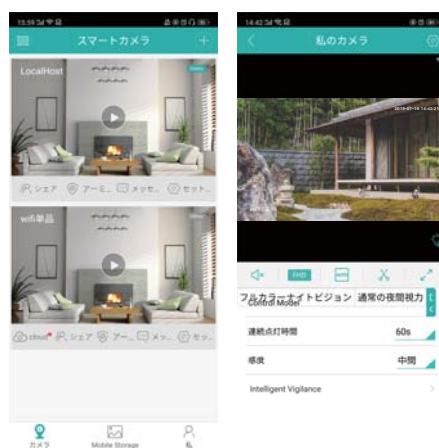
スマートカメラ

LocalHost

シェア アー... メッセ... セット...

wifi単品

cloud シェア アー... メッ... セッ...

カメラ Mobile Storage

私のカメラ

FHD

アラーム設定 モーション 通常の警報能力

60s

中等

Intelligent Vigilance